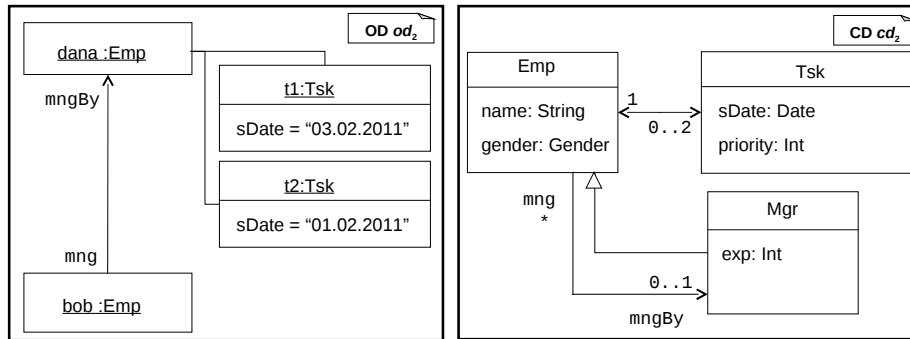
OD $od_2$

dana :Emp

t1:Tsk

sDate = "03.02.2011"

t2:Tsk

sDate = "01.02.2011"

mngBy

mng

bob :Emp

CD $cd_2$

Emp

name: String

gender: Gender

1

0..2

Tsk

sDate: Date

priority: Int

mng

*

Mgr

exp: Int

0..1

mngBy